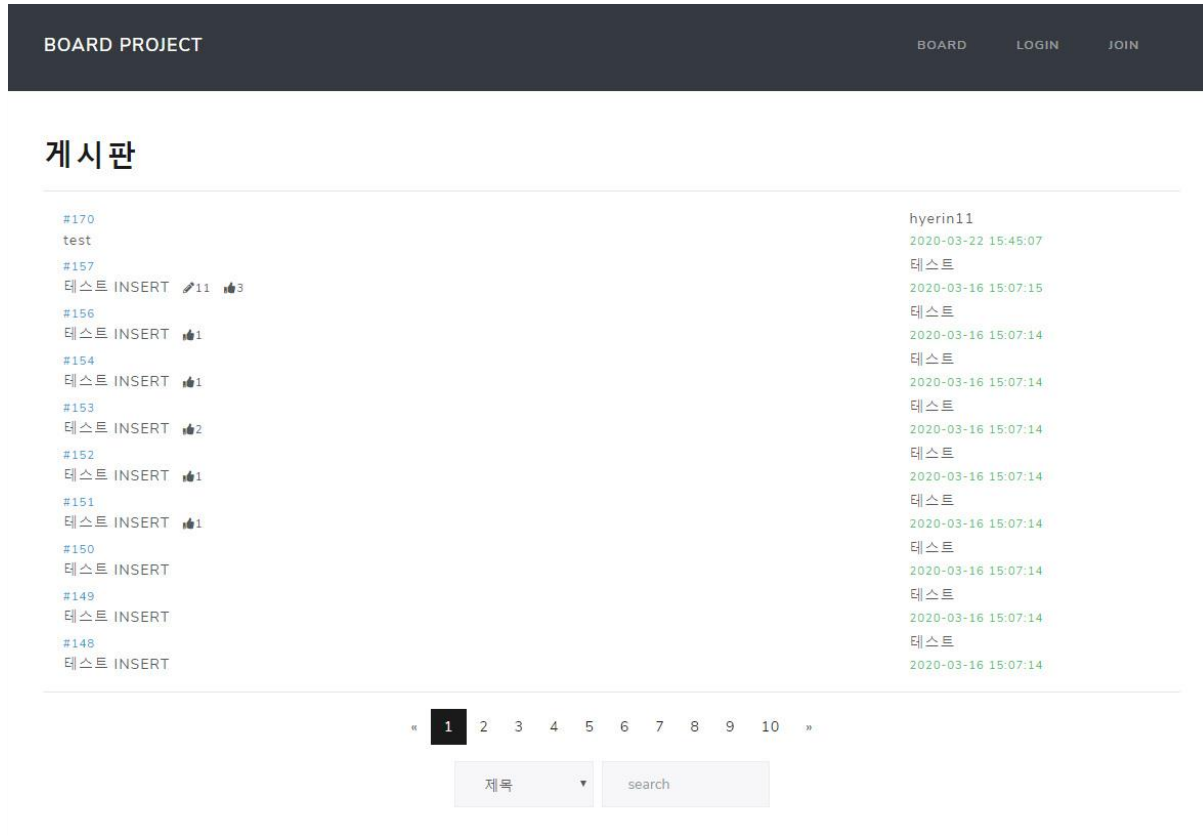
BOARD PROJECT

BOARD LOGIN JOIN

게시판

#170
test

hyerin11
2020-03-22 15:45:07

#157
테스트 INSERT 11 3

테스트
2020-03-16 15:07:15

#156
테스트 INSERT 1

테스트
2020-03-16 15:07:14

#154
테스트 INSERT 1

테스트
2020-03-16 15:07:14

#153
테스트 INSERT 2

테스트
2020-03-16 15:07:14

#152
테스트 INSERT 1

테스트
2020-03-16 15:07:14

#151
테스트 INSERT 1

테스트
2020-03-16 15:07:14

#150
테스트 INSERT

테스트
2020-03-16 15:07:14

#149
테스트 INSERT

테스트
2020-03-16 15:07:14

#148
테스트 INSERT

테스트
2020-03-16 15:07:14

« 1 2 3 4 5 6 7 8 9 10 »

제목 search